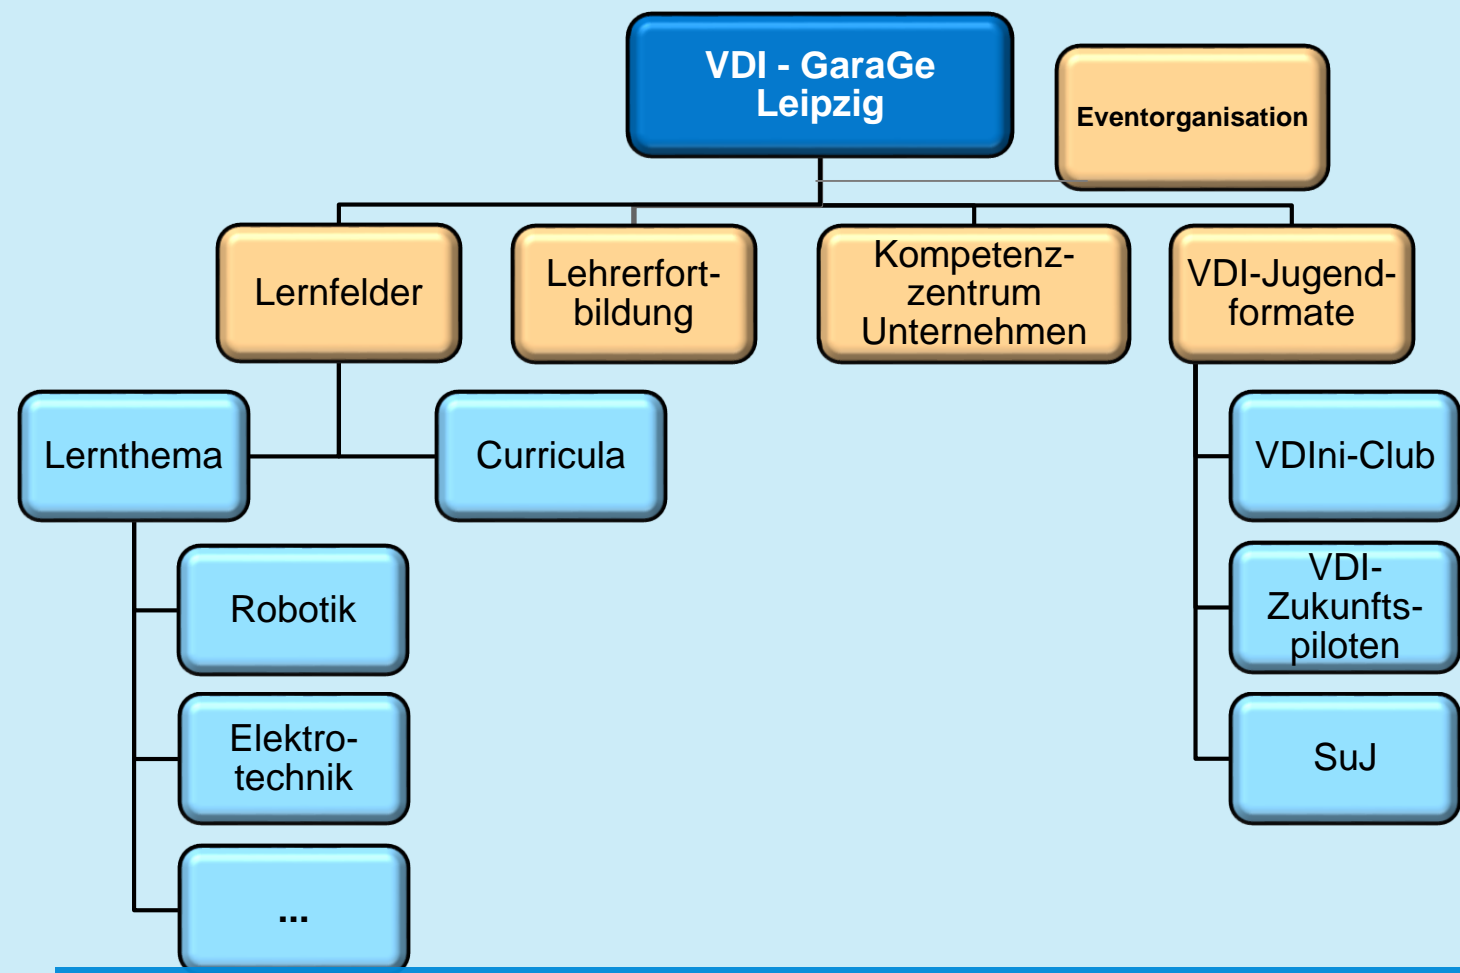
VDI - GaraGe Leipzig

Eventorganisation

Lernfelder

Lehrerfortbildung

Kompetenzzentrum Unternehmen

VDI-Jugendformate

Lernthema

Curricula

VDIni-Club

VDI-Zukunftspiloten

SuJ

Robotik

Elektrotechnik

...